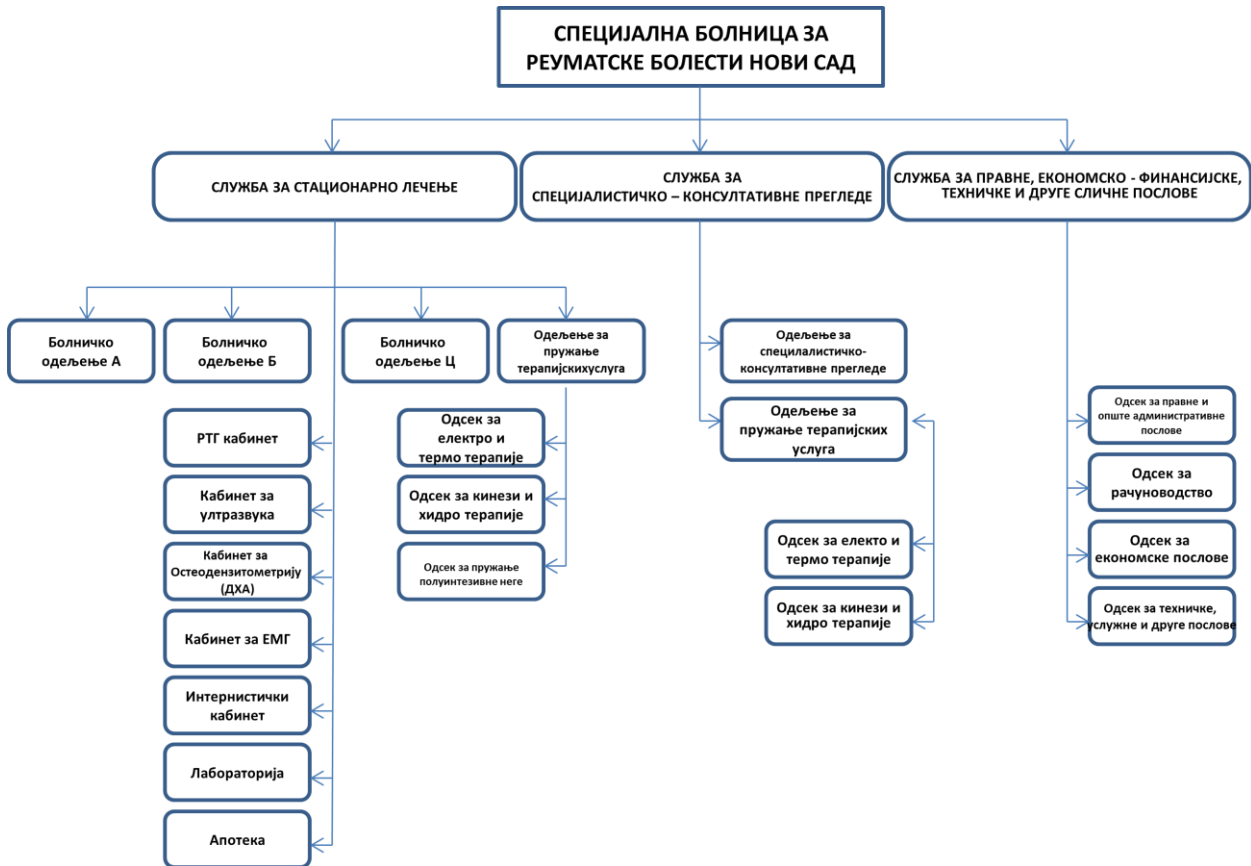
СПЕЦИЈАЛНА БОЛНИЦА ЗА РЕУМАТСКЕ БОЛЕСТИ НОВИ САД

СЛУЖБА ЗА СТАЦИОНАРНО ЛЕЧЕЊЕ

СЛУЖБА ЗА СПЕЦИЈАЛИСТИЧКО – КОНСУЛТАТИВНЕ ПРЕГЛЕДЕ

СЛУЖБА ЗА ПРАВНЕ, ЕКОНОМСКО - ФИНАНСИЈСКЕ, ТЕХНИЧКЕ И ДРУГЕ СЛИЧНЕ ПОСЛОВЕ

Болничко одељење А

Болничко одељење Б

Болничко одељење Ц

Одељење за пружање терапијскихуслуга

РТГ кабинет

Кабинет за ултразвука

Кабинет за Остеодензитометрију (ДХА)

Кабинет за ЕМГ

Интернистички кабинет

Лабораторија

Апотека

Одсек за електро и термо терапије

Одсек за кинези и хидро терапије

Одсек за пружање полуинтезивне неге

Одељење за специлалистичко-консултативне прегледе

Одељење за пружање терапијских услуга

Одсек за електо и термо терапије

Одсек за кинези и хидро терапије

Одсек за правне и опште административне послове

Одсек за рачуноводство

Одсек за економске послове

Одсек за техничке, услужне и друге послове